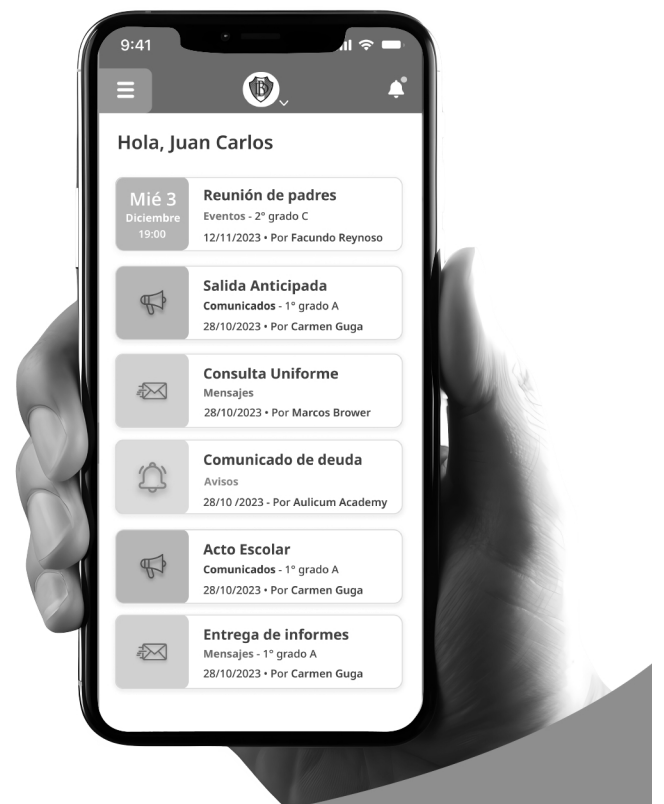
9:41

Hola, Juan Carlos

Mié 3
Diciembre
19:00

Reunión de padres
Eventos - 2° grado C
12/11/2023 • Por Facundo Reynoso

Salida Anticipada
Comunicados - 1° grado A
28/10/2023 • Por Carmen Guga

Consulta Uniforme
Mensajes
28/10/2023 • Por Marcos Brower

Comunicado de deuda
Avisos
28/10 /2023 - Por Aulicum Academy

Acto Escolar
Comunicados - 1° grado A
28/10/2023 • Por Carmen Guga

Entrega de informes
Mensajes - 1° grado A
28/10/2023 • Por Carmen Guga